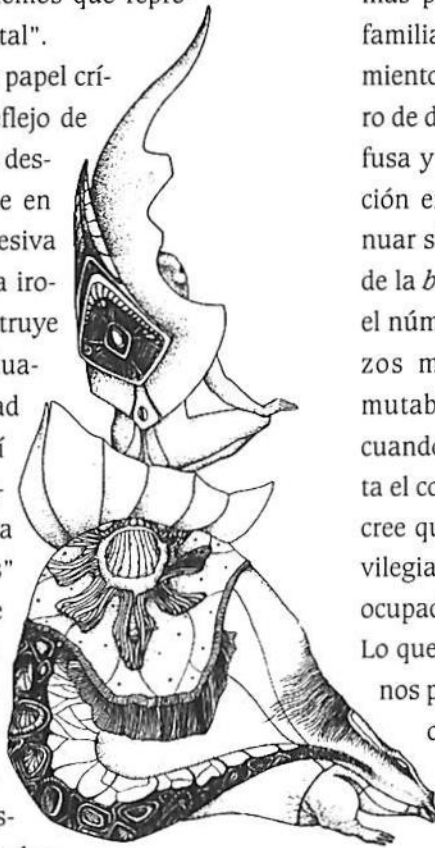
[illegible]mos que repro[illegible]
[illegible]tal".
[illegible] papel crí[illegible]
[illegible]flejo de
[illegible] des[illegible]
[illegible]e en
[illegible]esiva
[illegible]a iro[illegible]
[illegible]truye
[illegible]ua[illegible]
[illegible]ad
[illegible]í
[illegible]
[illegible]a
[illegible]"
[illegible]e

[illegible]s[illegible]

mas p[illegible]
familia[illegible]
miento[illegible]
ro de d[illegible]
fusa y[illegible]
ción e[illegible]
nuar s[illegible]
de la b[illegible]
el núm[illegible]
zos m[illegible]
mutab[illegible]
cuando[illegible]
ta el co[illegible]
cree qu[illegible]
vilegia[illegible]
ocupad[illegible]
Lo que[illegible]
nos p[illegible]
c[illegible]